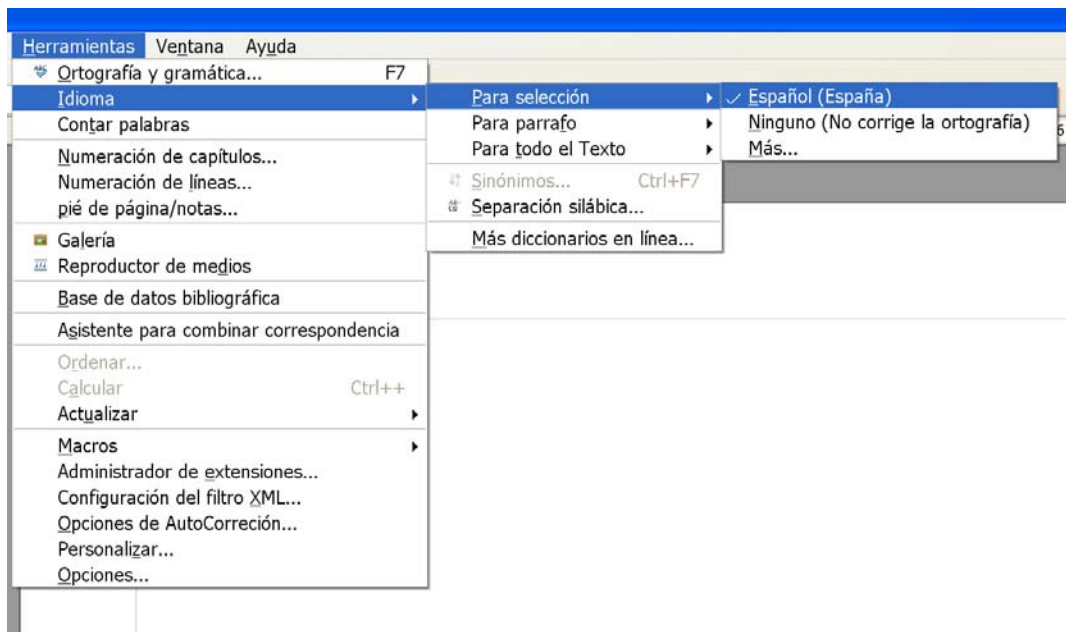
Herramientas Ventana Ayuda

Ortografía y gramática... F7
Idioma
Contar palabras
Numeración de capítulos...
Numeración de líneas...
pié de página/notas...
Galería
Reproductor de medios
Base de datos bibliográfica
Asistente para combinar correspondencia
Ordenar...
Calcular Ctrl++
Actualizar
Macros
Administrador de extensiones...
Configuración del filtro XML...
Opciones de AutoCorreción...
Personalizar...
Opciones...

Para selección
Para parrafo
Para todo el Texto
Sinónimos... Ctrl+F7
Separación silábica...
Más diccionarios en línea...

✓ Español (España)
Ninguno (No corrige la ortografía)
Más...